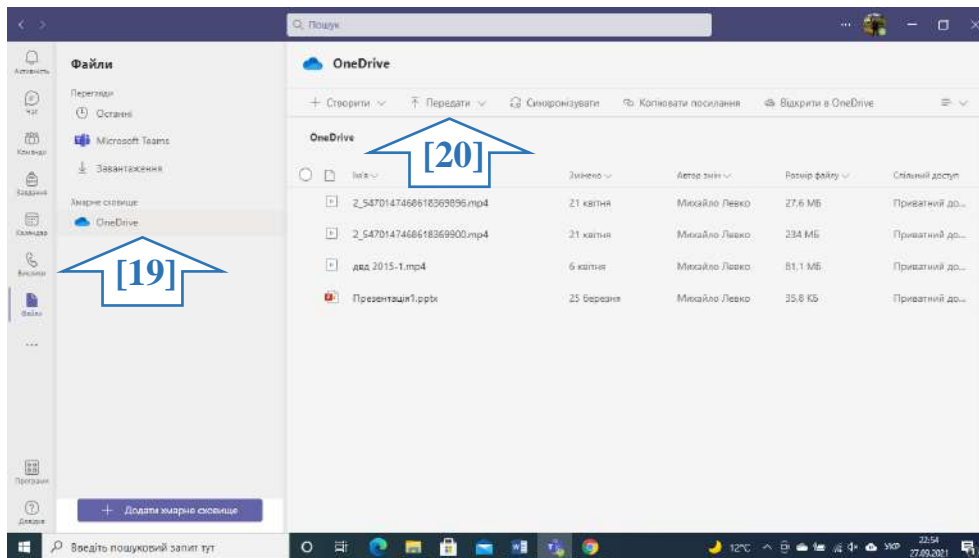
Пошук

Активність
Чат
Команди
Завдання
Календар
Виклики
Файли
...
Програми
Довідка

Файли

Перегляди
Останні
Microsoft Teams
Завантаження

Хмарне сховище
OneDrive

[19]

+ Додати хмарне сховище

OneDrive

+ Створити
Передати
Синхронізувати
Копіювати посилання
Відкрити в OneDrive

OneDrive

[20]

| | Ім'я | Змінено | Автор змін | Розмір файлу | Спільний доступ |
|---|---|---|---|---|---|
| | 2_5470147468618369896.mp4 | 21 квітня | Михайло Левко | 27,6 МБ | Приватний до... |
| | 2_5470147468618369900.mp4 | 21 квітня | Михайло Левко | 234 МБ | Приватний до... |
| | двд 2015-1.mp4 | 6 квітня | Михайло Левко | 81,1 МБ | Приватний до... |
| | Презентація1.pptx | 25 березня | Михайло Левко | 35,8 КБ | Приватний до... |

Введіть пошуковий запит тут
12°C
УКР
22:54
27.09.2021